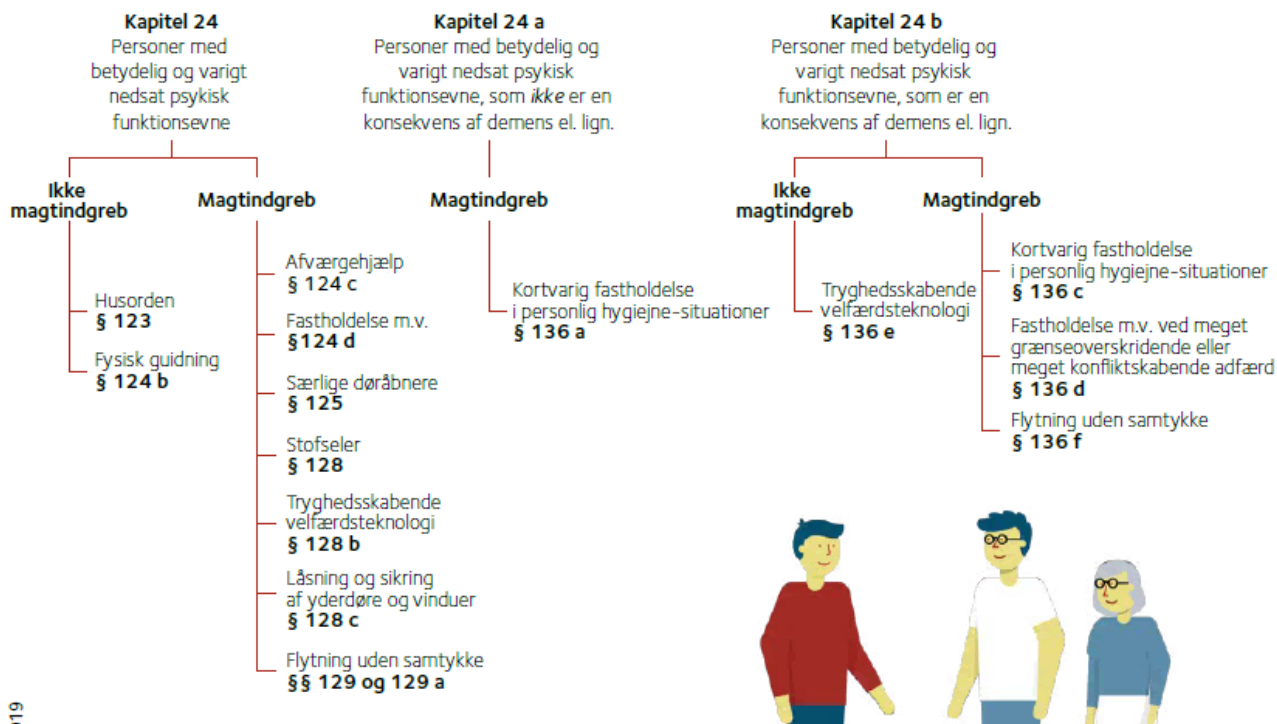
**Kapitel 24**
Personer med betydelig og varigt nedsat psykisk funktionsevne

**Ikke magtindgreb**

Husorden
**§ 123**

Fysisk guidning
**§ 124 b**

**Magtindgreb**

Afværgehjælp
**§ 124 c**

Fastholdelse m.v.
**§124 d**

Særlige døråbnere
**§ 125**

Stofseler
**§ 128**

Tryghedsskabende velfærdsteknologi
**§ 128 b**

Låsning og sikring af yderdøre og vinduer
**§ 128 c**

Flytning uden samtykke
**§§ 129 og 129 a**

**Kapitel 24 a**
Personer med betydelig og varigt nedsat psykisk funktionsevne, som *ikke* er en konsekvens af demens el. lign.

**Magtindgreb**

Kortvarig fastholdelse i personlig hygiejne-situationer
**§ 136 a**

**Kapitel 24 b**
Personer med betydelig og varigt nedsat psykisk funktionsevne, som er en konsekvens af demens el. lign.

**Ikke magtindgreb**

Tryghedsskabende velfærdsteknologi
**§ 136 e**

**Magtindgreb**

Kortvarig fastholdelse i personlig hygiejne-situationer
**§ 136 c**

Fastholdelse m.v. ved meget grænseoverskridende eller meget konfliktskabende adfærd
**§ 136 d**

Flytning uden samtykke
**§ 136 f**

019